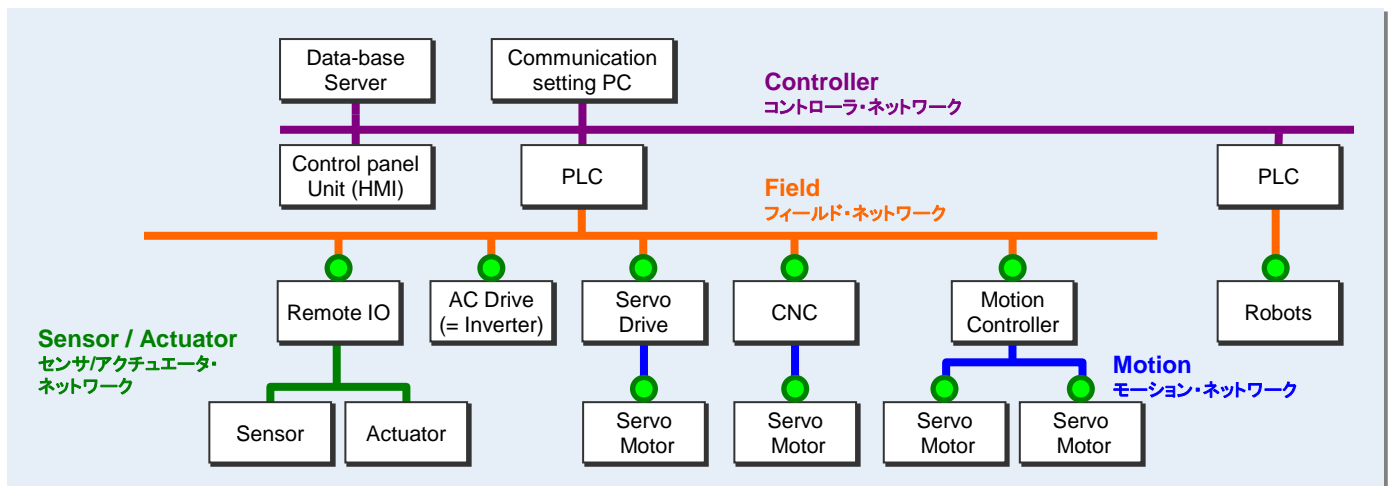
Data-base Server

Communication setting PC

Controller
コントローラ・ネットワーク

Control panel Unit (HMI)

PLC

PLC

Field
フィールド・ネットワーク

Remote IO

AC Drive (= Inverter)

Servo Drive

CNC

Motion Controller

Robots

Sensor / Actuator
センサ/アクチュエータ・ネットワーク

Motion
モーション・ネットワーク

Sensor

Actuator

Servo Motor

Servo Motor

Servo Motor

Servo Motor